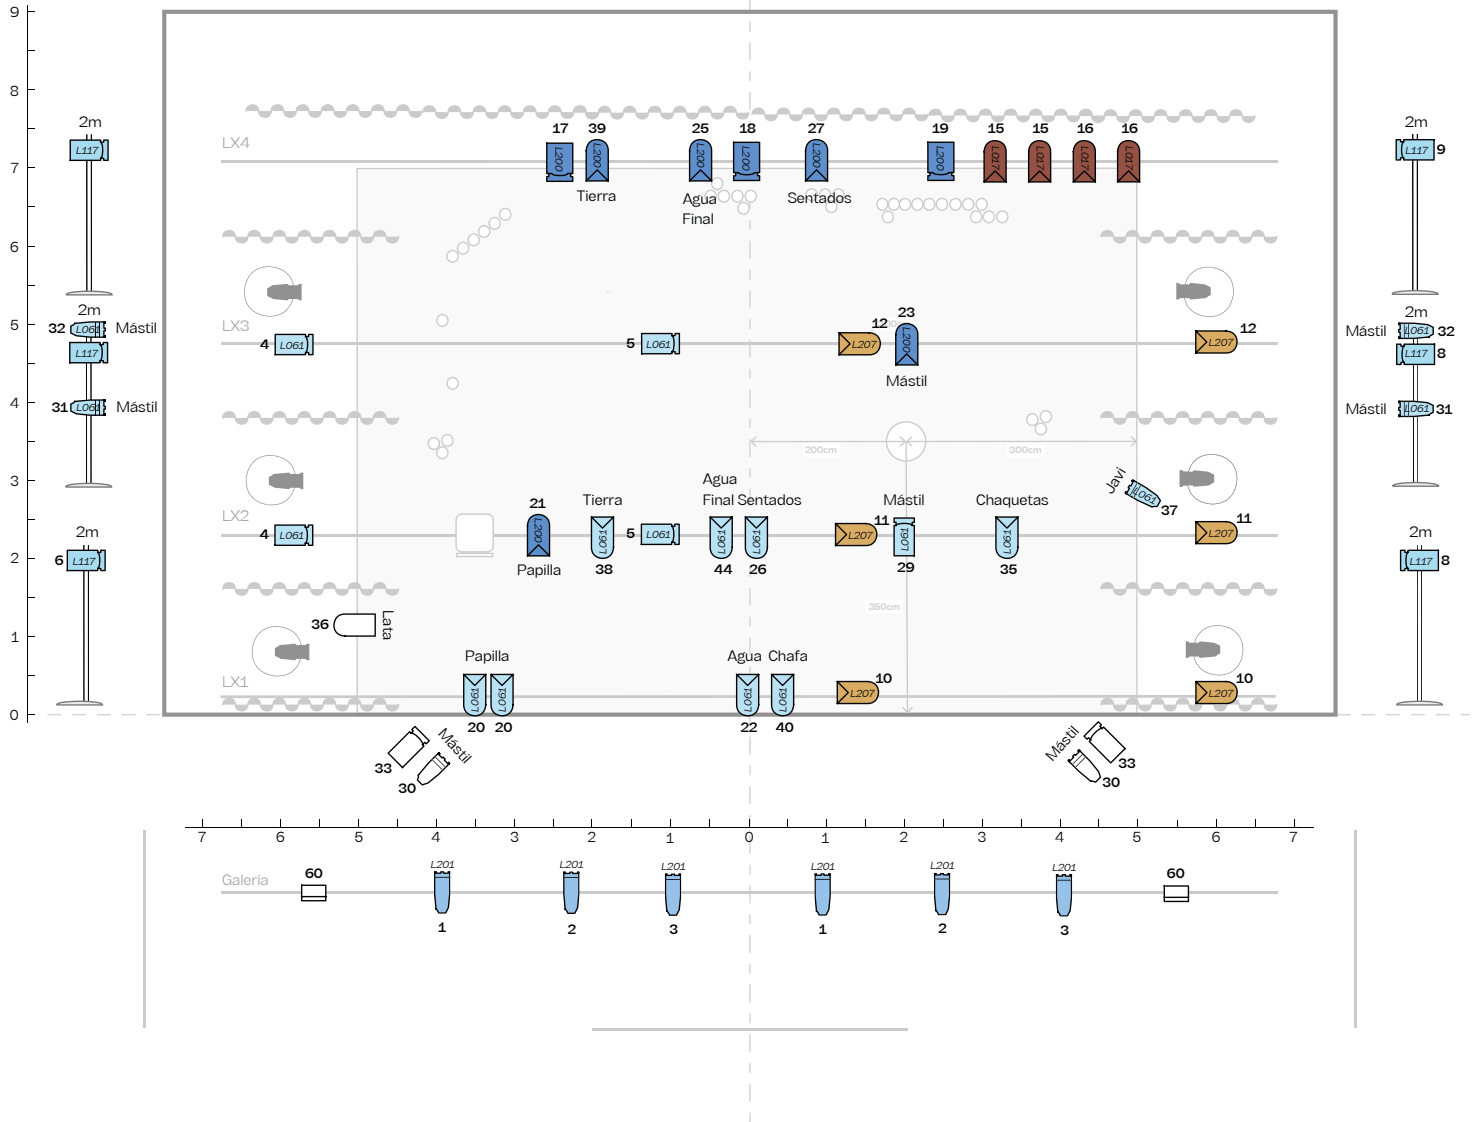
9
8
7
6
5
4
3
2
1
0

2m
L117
2m
32 L061 Mástil
L117
31 L061 Mástil
2m
6 L117

LX4
17 39 25 18 27 19 15 15 16 16
L200 L200 L200 L200 L200 L200 L017 L017 L017 L017
Tierra
Agua Final
Sentados

LX3
4 L061
5 L061
12 L207
23 L200
Mástil
12 L207

200cm
300cm

LX2
4 L061
21 L200
Papilla
Tierra
L907 38
5 L061
Agua Final
Sentados
L907 44
L907 26
Mástil
11 L207
11 L907 29
Chaquetas
L907 35
Javi
L061 37
11 L207

350cm

36 Lata

LX1
Papilla
L907 20
L907 20
Agua Chafa
L907 22
L907 40
10 L207
10 L207

2m
L117 9
2m
Mástil L061 32
L117 8
Mástil L061 31
2m
L117 8

33 Mástil
30
Mástil 33
30

7 6 5 4 3 2 1 0 1 2 3 4 5 6 7

Galería
60
L201 1
L201 2
L201 3
L201 1
L201 2
L201 3
60